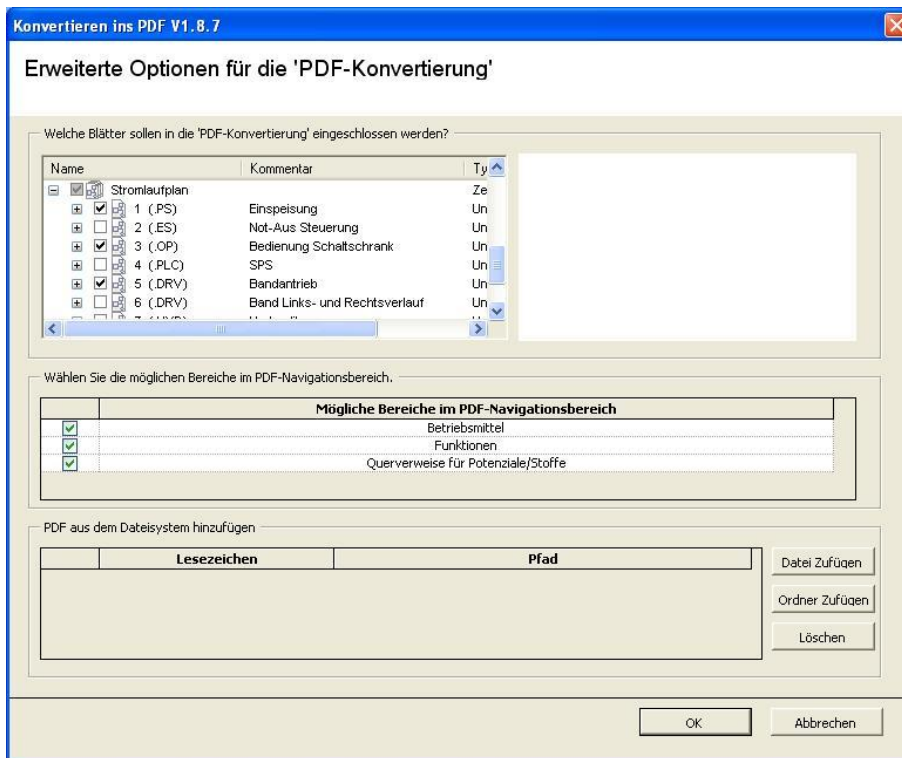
Konvertieren ins PDF V1.8.7

Erweiterte Optionen für die 'PDF-Konvertierung'

Welche Blätter sollen in die 'PDF-Konvertierung' eingeschlossen werden?

| Name | Kommentar | Ty |
|---|---|---|
| Stromlaufplan | | Ze |
| 1 (.PS) | Einspeisung | Un |
| 2 (.ES) | Not-Aus Steuerung | Un |
| 3 (.OP) | Bedienung Schaltschrank | Un |
| 4 (.PLC) | SPS | Un |
| 5 (.DRV) | Bandantrieb | Un |
| 6 (.DRV) | Band Links- und Rechtsverlauf | Un |
| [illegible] | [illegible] | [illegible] |

Wählen Sie die möglichen Bereiche im PDF-Navigationsbereich.

| | Mögliche Bereiche im PDF-Navigationsbereich |
|---|---|
| ✓ | Betriebsmittel |
| ✓ | Funktionen |
| ✓ | Querverweise für Potenziale/Stoffe |

PDF aus dem Dateisystem hinzufügen

| | Lesezeichen | Pfad |
|---|---|---|

Datei Zufügen

Ordner Zufügen

Löschen

OK

Abbrechen